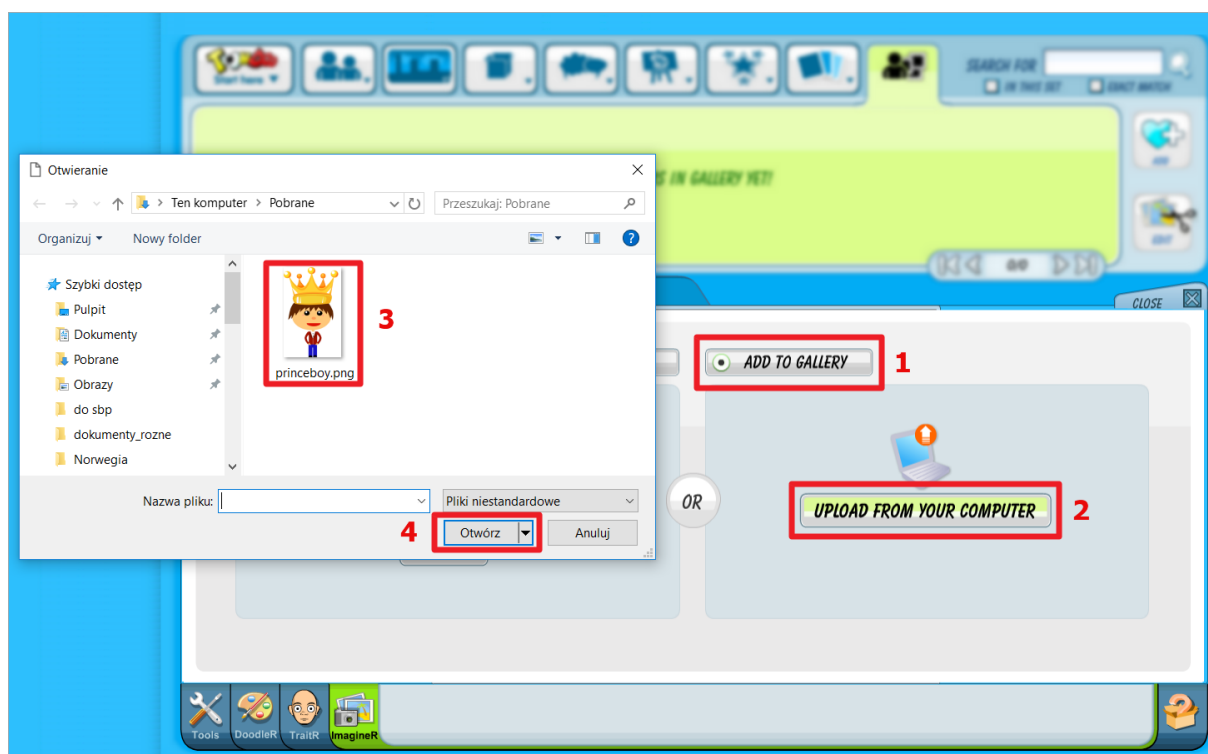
Start here

SEARCH FOR
IN THIS SET
EXACT MATCH

S IN GALLERY YET!

ADD
EDIT
0/0

CLOSE

Otwieranie

Ten komputer > Pobrane
Przeszukaj: Pobrane

Organizuj
Nowy folder

Szybki dostęp
Pulpit
Dokumenty
Pobrane
Obrazy
do sbp
dokumenty_rozne
Norwegia

princeboy.png

3

Nazwa pliku:
Pliki niestandardowe

4
Otwórz
Anuluj

ADD TO GALLERY
1

OR

UPLOAD FROM YOUR COMPUTER
2

Tools
DoodleR
TraitR
ImagineR